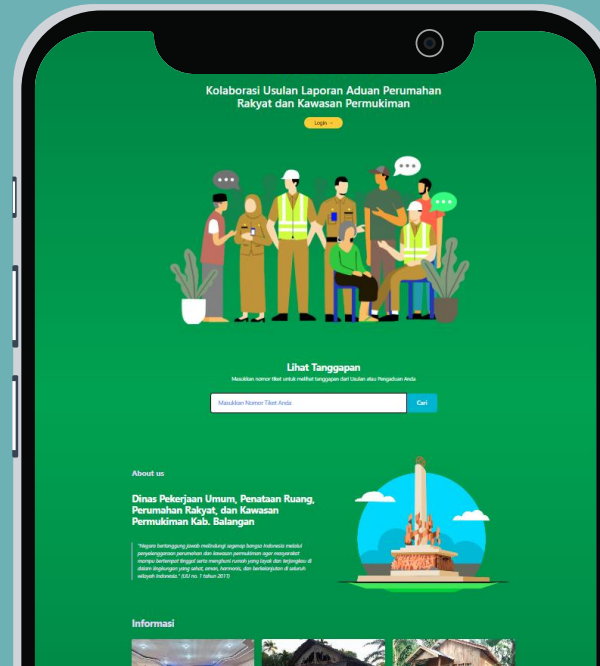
Kolaborasi Usulan Laporan Aduan Perumahan Rakyat dan Kawasan Permukiman

Login

Lihat Tanggapan

Masukkan nomor tiket untuk melihat tanggapan dari Usulan atau Pengaduan Anda

Masukkan Nomor Tiket Anda

Cari

About us

Dinas Pekerjaan Umum, Penataan Ruang, Perumahan Rakyat, dan Kawasan Permukiman Kab. Balangan

"Negara bertanggung jawab melindungi segenap bangsa Indonesia melalui penyelenggaraan perumahan dan kawasan permukiman agar masyarakat mampu bertempat tinggal serta menghuni rumah yang layak dan terjangkau di dalam lingkungan yang sehat, aman, harmonis, dan berkelanjutan di seluruh wilayah Indonesia." (UU no. 1 tahun 2011)

Informasi